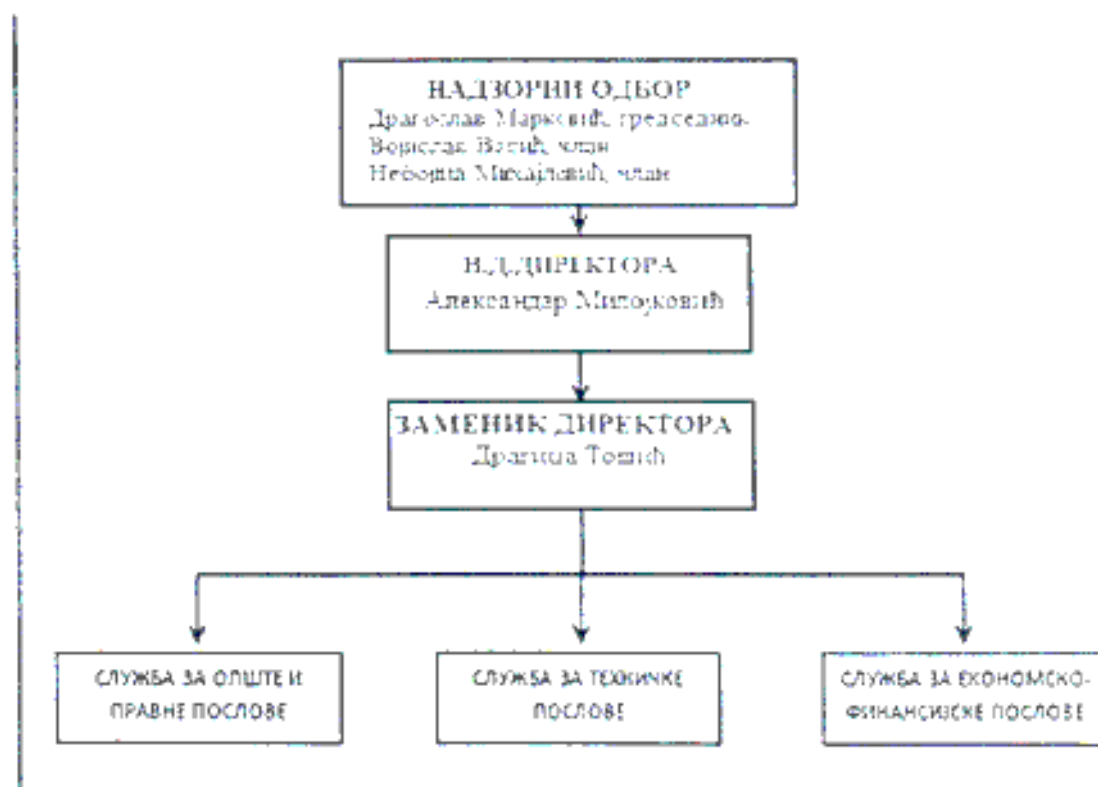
НАДЗОРНИ ОДБОР
Драгослав Марковић, председник
Воислав Вагић, члан
Небојша Михајловић, члан

В.Д.ДИРЕКТОРА
Александар Милоуковић

ЗАМЕНИК ДИРЕКТОРА
Драгица Тошић

СЛУЖБА ЗА ОПШТЕ И ПРАВНЕ ПОСЛОВЕ

СЛУЖБА ЗА ТЕХНИЧКЕ ПОСЛОВЕ

СЛУЖБА ЗА ЕКОНОМСКО-ФИНАНСИЈСКЕ ПОСЛОВЕ